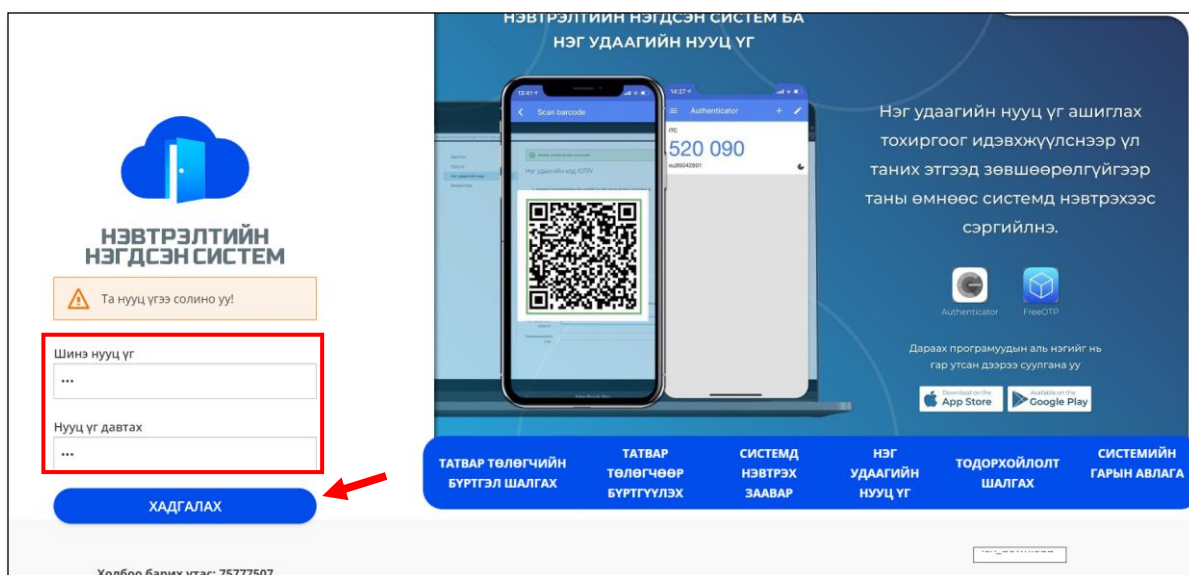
НЭВТРЭЛТИЙН НЭГДСЭН СИСТЕМ

Та нууц үгээ солино уу!

Шинэ нууц үг

•••

Нууц үг давтах

•••

ХАДГАЛАХ

Холбоо барих утас: 75777507

НЭВТРЭЛТИЙН НЭГДСЭН СИСТЕМ БА НЭГ УДААГИЙН НУУЦ ҮГ

13:41
Scan barcode

14:27
Authenticator
520 090

Нэг удаагийн нууц үг ашиглах тохиргоог идэвхжүүлснээр үл таних этгээд зөвшөөрөлгүйгээр таны өмнөөс системд нэвтрэхээс сэргийлнэ.

Authenticator
FreeOTP

Дараах програмуудын аль нэгийг нь гар утсан дээрээ суулгана уу

Download on the App Store
Available on the Google Play

ТАТВАР ТӨЛӨГЧИЙН БҮРТГЭЛ ШАЛГАХ
ТАТВАР ТӨЛӨГЧӨӨР БҮРТГҮҮЛЭХ
СИСТЕМД НЭВТРЭХ ЗААВАР
НЭГ УДААГИЙН НУУЦ ҮГ
ТОДОРХОЙЛОЛТ ШАЛГАХ
СИСТЕМИЙН ГАРЫН АВЛАГА